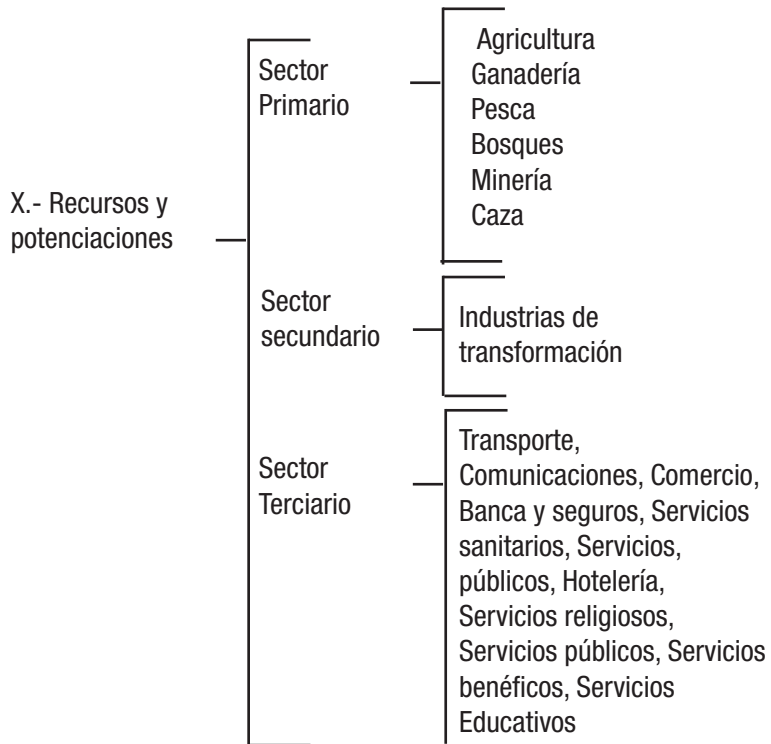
X.- Recursos y potenciaciones

Sector Primario

Agricultura
Ganadería
Pesca
Bosques
Minería
Caza

Sector secundario

Industrias de transformación

Sector Terciario

Transporte, Comunicaciones, Comercio, Banca y seguros, Servicios sanitarios, Servicios, públicos, Hotelería, Servicios religiosos, Servicios públicos, Servicios benéficos, Servicios Educativos